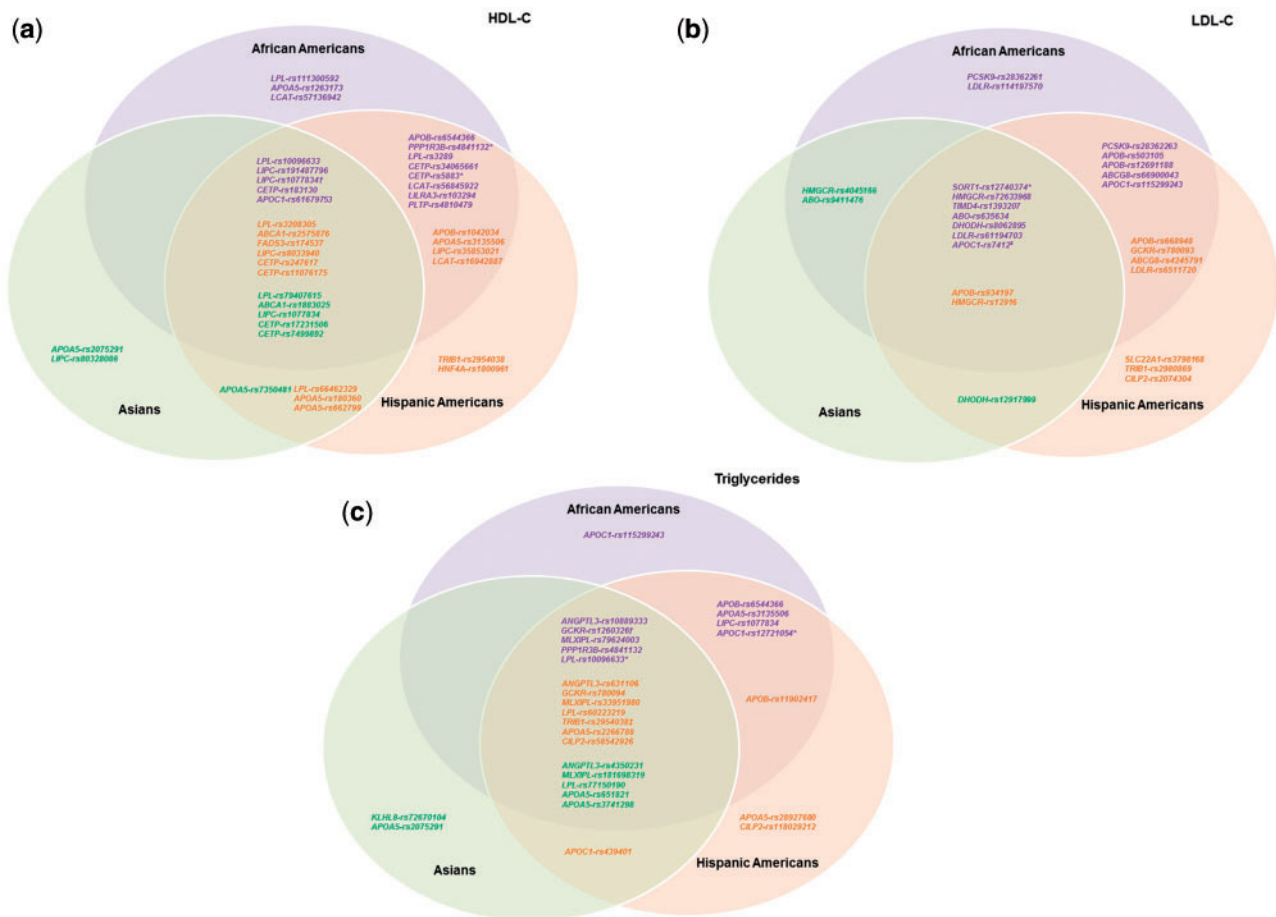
(a)

HDL-C

African Americans

LPL-rs111300592
APOA5-rs1263173
LCAT-rs57136942

APOB-rs6544366
PPP1R3B-rs4841132*
LPL-rs3289
CETP-rs34065661
CETP-rs5883*
LCAT-rs56845922
LILRA3-rs103294
PLTP-rs4810479

LPL-rs10096633
LIPC-rs191487796
LIPC-rs10778341
CETP-rs183130
APOC1-rs61679753

LPL-rs3208305
ABCA1-rs2575876
FADS3-rs174537
LIPC-rs8033940
CETP-rs247617
CETP-rs11076175

APOB-rs1042034
APOA5-rs3135506
LIPC-rs35853021
LCAT-rs16942887

LPL-rs79407615
ABCA1-rs1883025
LIPC-rs1077834
CETP-rs17231506
CETP-rs7499892

APOA5-rs2075291
LIPC-rs80328086

TRIB1-rs2954038
HNF4A-rs1800961

APOA5-rs7350481
LPL-rs66462329
APOA5-rs180360
APOA5-rs662799

Asians

Hispanic Americans

(b)

LDL-C

African Americans

PCSK9-rs28362261
LDLR-rs114197570

PCSK9-rs28362263
APOB-rs503105
APOB-rs12691188
ABCG8-rs66900043
APOC1-rs115299243

HMGCR-rs4045166
ABO-rs9411476

SORT1-rs12740374*
HMGCR-rs72633968
TIMD4-rs1393207
ABO-rs635634
DHODH-rs8062895
LDLR-rs61194703
APOC1-rs7412*

APOB-rs668948
GCKR-rs780093
ABCG8-rs4245791
LDLR-rs6511720

APOB-rs934197
HMGCR-rs12916

SLC22A1-rs3798168
TRIB1-rs2980869
CILP2-rs2074304

Asians

DHODH-rs12917999

Hispanic Americans

Triglycerides

(c)

African Americans

APOC1-rs115299243

APOB-rs6544366
APOA5-rs3135506
LIPC-rs1077834
APOC1-rs12721054*

ANGPTL3-rs10889333
GCKR-rs12603261
MLXIPL-rs79624003
PPP1R3B-rs4841132
LPL-rs10096633*

ANGPTL3-rs631106
GCKR-rs780094
MLXIPL-rs33951980
LPL-rs60223219
TRIB1-rs29540381
APOA5-rs2266788
CILP2-rs58542926

APOB-rs11902417

ANGPTL3-rs4350231
MLXIPL-rs181698319
LPL-rs77150190
APOA5-rs651821
APOA5-rs3741298

KLHL8-rs72670104
APOA5-rs2075291

APOA5-rs28927680
CILP2-rs118029212

APOC1-rs439401

Asians

Hispanic Americans